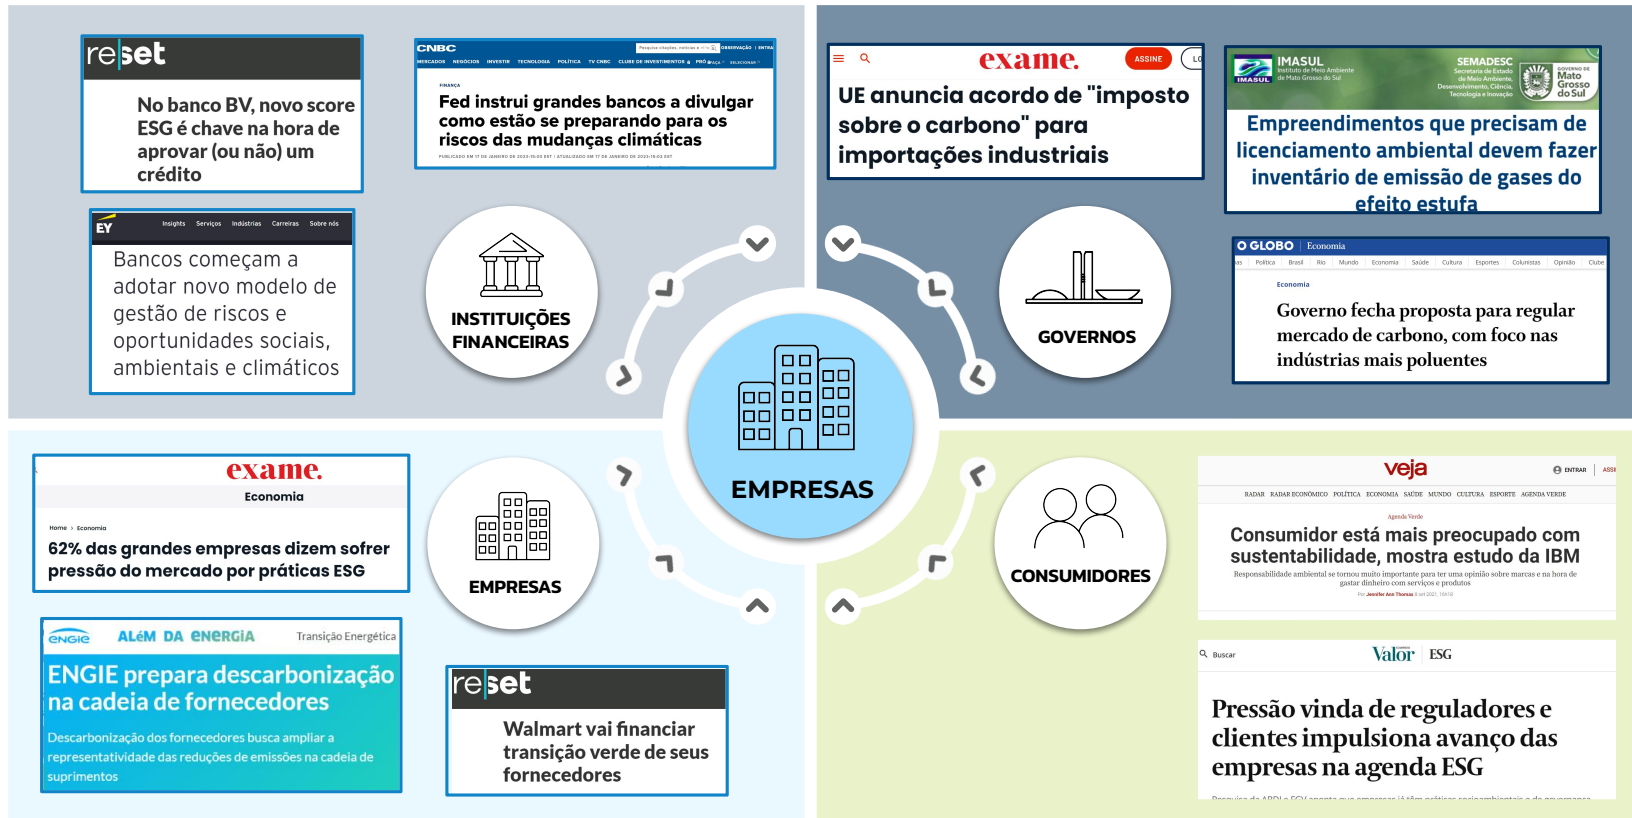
reset

No banco BV, novo score ESG é chave na hora de aprovar (ou não) um crédito

EY Insights Serviços Indústrias Carreiras Sobre nós

Bancos começam a adotar novo modelo de gestão de riscos e oportunidades sociais, ambientais e climáticos

CNBC

FINANÇA

Fed instrui grandes bancos a divulgar como estão se preparando para os riscos das mudanças climáticas

INSTITUIÇÕES FINANCEIRAS

exame. ASSINE

UE anuncia acordo de "imposto sobre o carbono" para importações industriais

IMASUL SEMADESC Mato Grosso do Sul

Empreendimentos que precisam de licenciamento ambiental devem fazer inventário de emissão de gases do efeito estufa

GOVERNOS

O GLOBO Economia

Economia

Governo fecha proposta para regular mercado de carbono, com foco nas indústrias mais poluentes

EMPRESAS

exame.

Economia

Home > Economia

62% das grandes empresas dizem sofrer pressão do mercado por práticas ESG

EMPRESAS

ENGIE ALÉM DA ENERGIA Transição Energética

ENGIE prepara descarbonização na cadeia de fornecedores

Descarbonização dos fornecedores busca ampliar a representatividade das reduções de emissões na cadeia de suprimentos

reset

Walmart vai financiar transição verde de seus fornecedores

CONSUMIDORES

veja ENTRAR

RADAR RADAR ECONÔMICO POLÍTICA ECONOMIA SAÚDE MUNDO CULTURA ESPORTE AGENDA VERDE

Agenda Verde

Consumidor está mais preocupado com sustentabilidade, mostra estudo da IBM

Responsabilidade ambiental se tornou muito importante para ter uma opinião sobre marcas e na hora de gastar dinheiro com serviços e produtos

Buscar Valor ESG

Pressão vinda de reguladores e clientes impulsiona avanço das empresas na agenda ESG